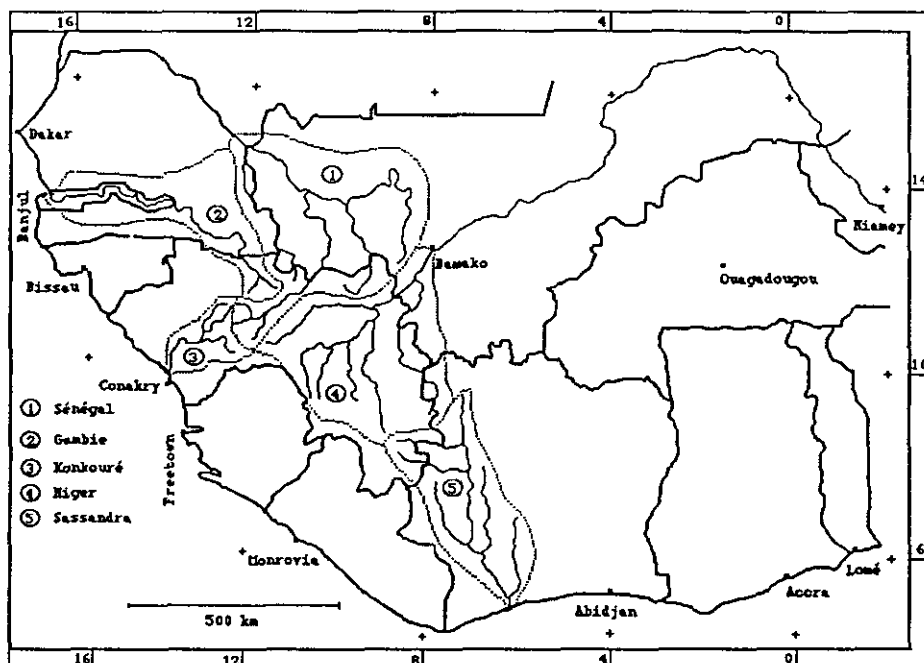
16 12 8 4 0

Dakar

Banjul

Bisseau

Conakry

Freetown

Monrovia

Bamako

Ouagadougou

Niamey

Abidjan

Accra

Lomé

14

10

6

① Sénégal
② Gambie
③ Konkouré
④ Niger
⑤ Sassandra

①
②
③
④
⑤

500 km

16 12 8 4 0